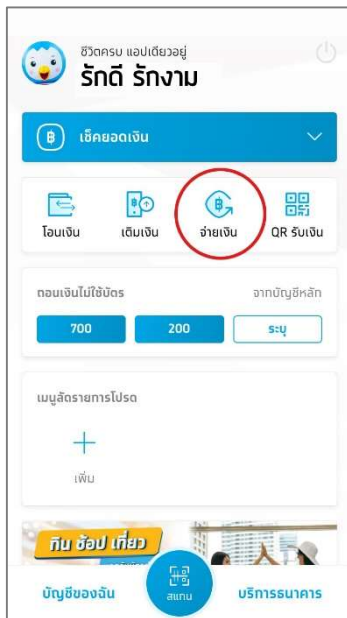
ชีวิตครบ แอปเดียวอยู่
รักดี รักงาม

เช็คยอดเงิน

โอนเงิน
เติมเงิน
จ่ายเงิน
QR รับเงิน

ถอนเงินไม่ใช้บัตร
จากบัญชีหลัก

700
200
ระบุ

เมนูลัดรายการโปรด

เพิ่ม

กิน ช้อป เที่ยว

บัญชีของฉัน
สแกน
บริการธนาคาร